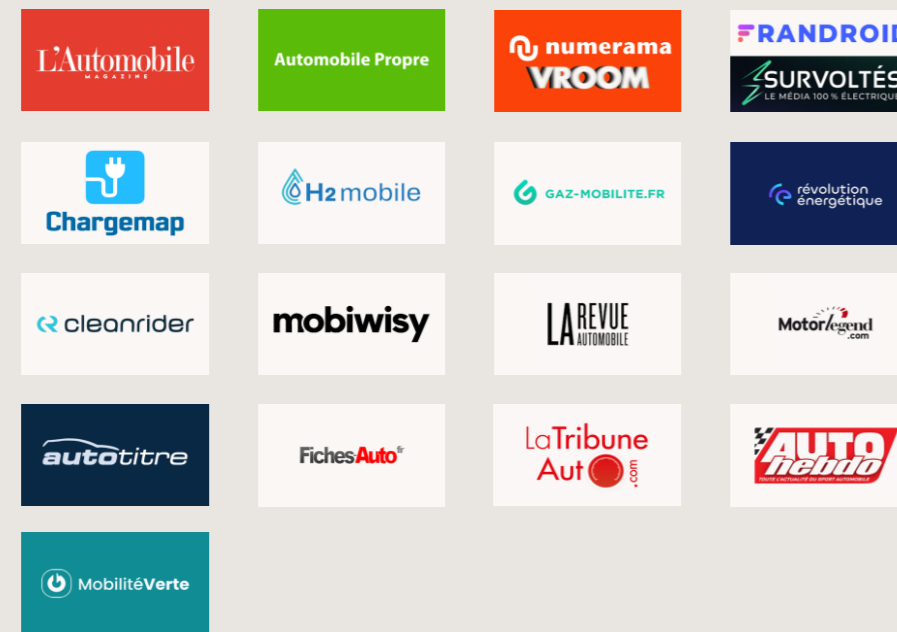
L'Automobile
MAGAZINE

Automobile Propre

numerama
VROOM

FRANDROID

SURVOLTÉS
LE MÉDIA 100 % ÉLECTRIQUE

Chargemap

H2 mobile

GAZ-MOBILITE.FR

révolution énergétique

cleanrider

mobiwisy

LA REVUE AUTOMOBILE

MotorLegend
.com

autotitre

FichesAuto.fr

La Tribune Auto .com

AUTO hebdo
TOUTE L'ACTUALITÉ DU SPORT AUTOMOBILE

MobilitéVerte